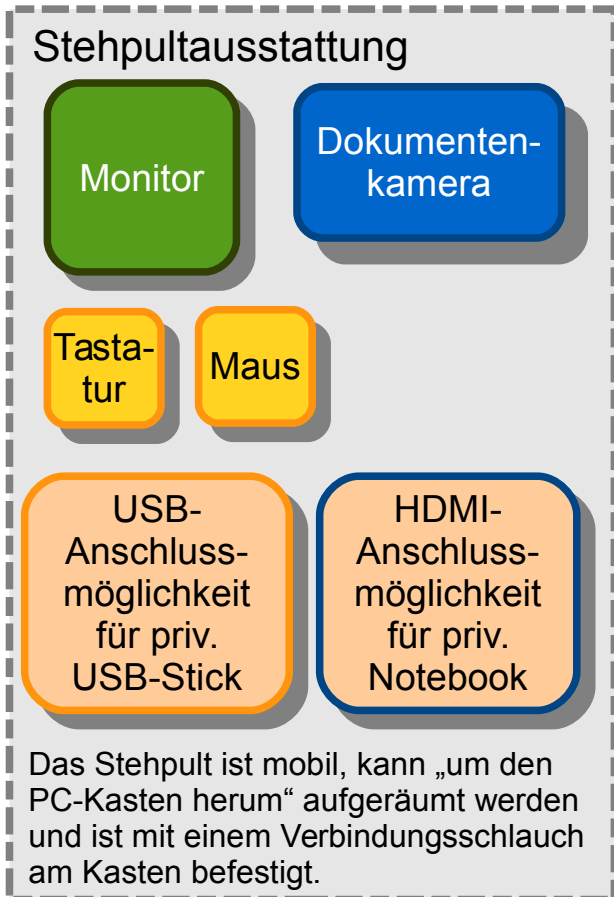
Stehpultausstattung

Monitor

Dokumentenkamera

Tastatur

Maus

USB-Anschlussmöglichkeit für priv. USB-Stick

HDMI-Anschlussmöglichkeit für priv. Notebook

Das Stehpult ist mobil, kann „um den PC-Kasten herum“ aufgeräumt werden und ist mit einem Verbindungsschlauch am Kasten befestigt.